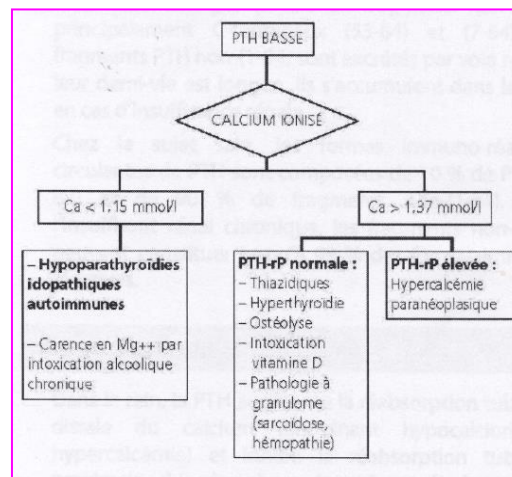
PTH BASSE

CALCIUM IONISÉ

Ca < 1.15 mmol/l

Ca > 1.37 mmol/l

– Hypoparathyroïdies idiopathiques autoimmunes

– Carence en Mg++ par intoxication alcoolique chronique

PTH-rP normale :
– Thiazidiques
– Hyperthyroïdie
– Ostéolyse
– Intoxication vitamine D
– Pathologie à granulome (sarcoïdose, hémopathie)

PTH-rP élevée :
Hypercalcémie paranéoplasique